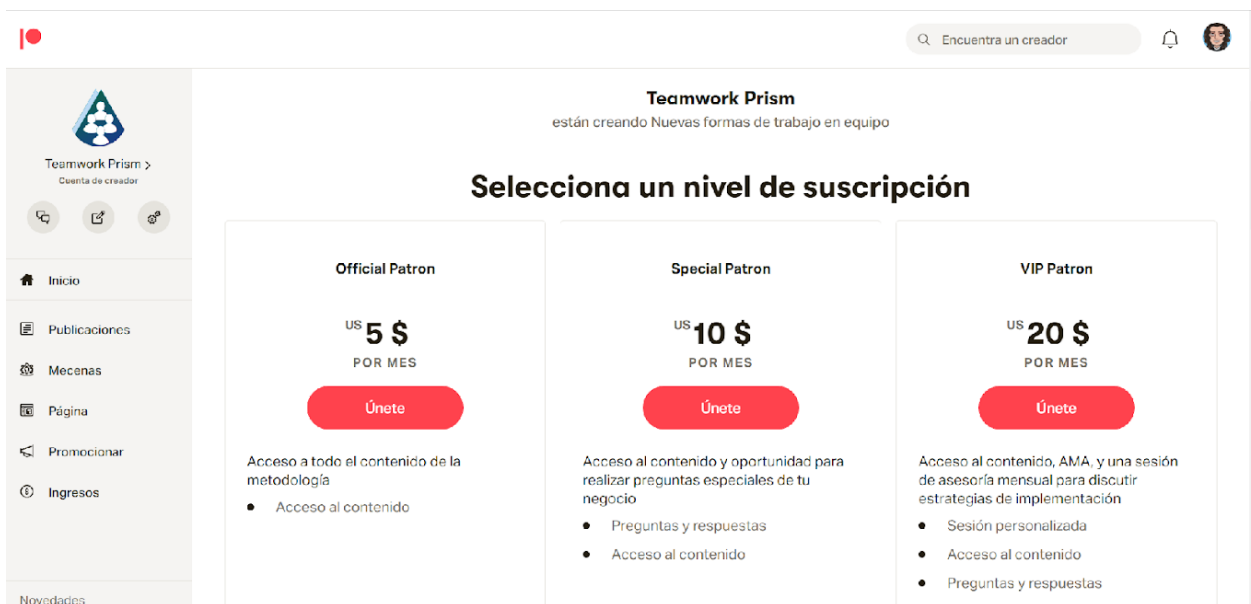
Encuentra un creador

Teamwork Prism >
Cuenta de creador

Inicio
Publicaciones
Mecenas
Página
Promocionar
Ingresos

Novedades

Teamwork Prism
están creando Nuevas formas de trabajo en equipo

Selecciona un nivel de suscripción

Official Patron
US 5 $
POR MES
Únete
Acceso a todo el contenido de la metodología
- Acceso al contenido

Special Patron
US 10 $
POR MES
Únete
Acceso al contenido y oportunidad para realizar preguntas especiales de tu negocio
- Preguntas y respuestas
- Acceso al contenido

VIP Patron
US 20 $
POR MES
Únete
Acceso al contenido, AMA, y una sesión de asesoría mensual para discutir estrategias de implementación
- Sesión personalizada
- Acceso al contenido
- Preguntas y respuestas